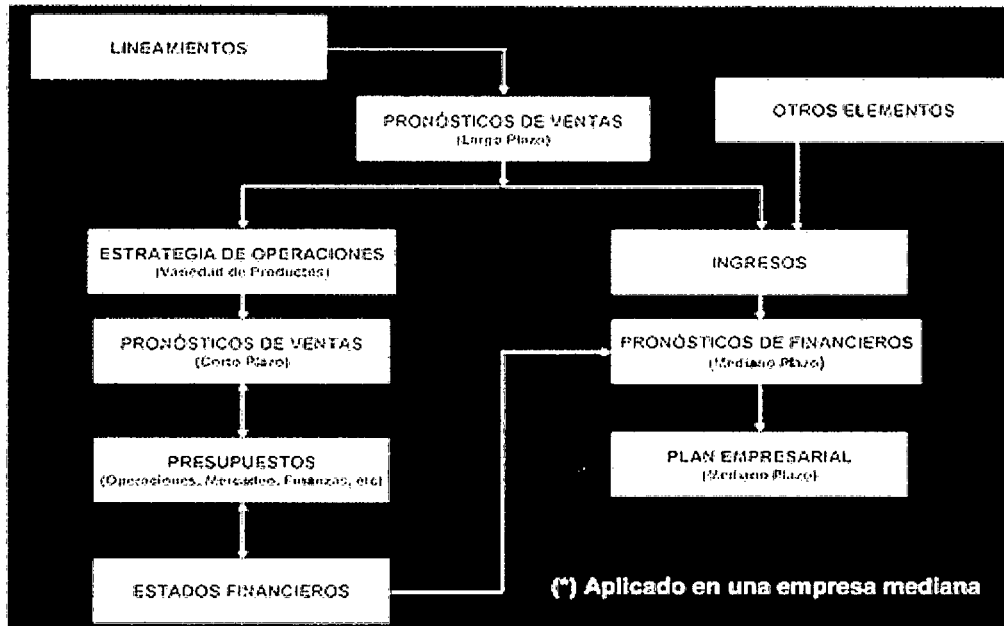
LINEAMIENTOS

PRONÓSTICOS DE VENTAS
(Largo Plazo)

OTROS ELEMENTOS

ESTRATEGIA DE OPERACIONES
(Variedad de Productos)

INGRESOS

PRONÓSTICOS DE VENTAS
(Corto Plazo)

PRONÓSTICOS DE FINANCIEROS
(Mediano Plazo)

PRESUPUESTOS
(Operaciones, Mercadeo, Finanzas, etc)

PLAN EMPRESARIAL
(Mediano Plazo)

ESTADOS FINANCIEROS

(*) Aplicado en una empresa mediana